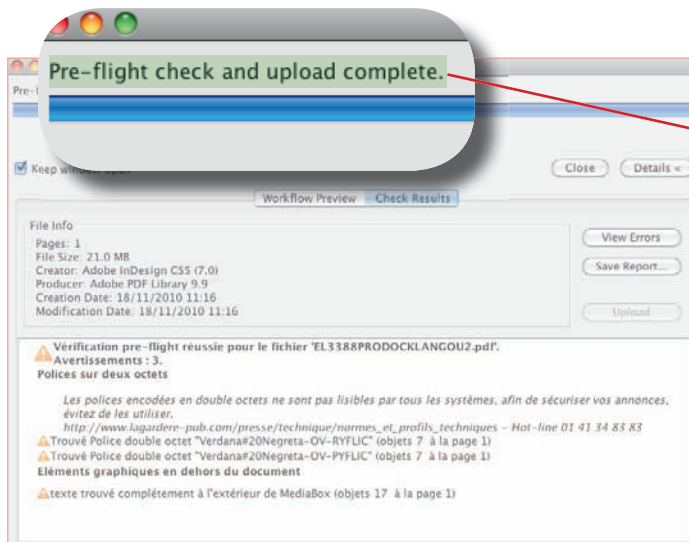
Pre-flight check and upload complete.

Pre-l

Keep window open

Close

Details <

Workflow Preview

Check Results

File Info

Pages: 1
File Size: 21.0 MB
Creator: Adobe InDesign CS5 (7.0)
Producer: Adobe PDF Library 9.9
Creation Date: 18/11/2010 11:16
Modification Date: 18/11/2010 11:16

View Errors

Save Report...

Upload

Vérification pre-flight réussie pour le fichier 'EL3388PRODOCKLANGOU2.pdf'.
Avertissements : 3.
Polices sur deux octets

Les polices encodées en double octets ne sont pas lisibles par tous les systèmes, afin de sécuriser vos annonces, évitez de les utiliser.
http://www.lagardere-pub.com/presse/technique/normes_et_profils_techniques - Hot-line 01 41 34 83 83
Trouvé Police double octet "Verdana#20Negreta-OV-RYFLIC" (objets 7 à la page 1)
Trouvé Police double octet "Verdana#20Negreta-OV-PYFLIC" (objets 7 à la page 1)
Eléments graphiques en dehors du document

texte trouvé complètement à l'extérieur de MediaBox (objets 17 à la page 1)